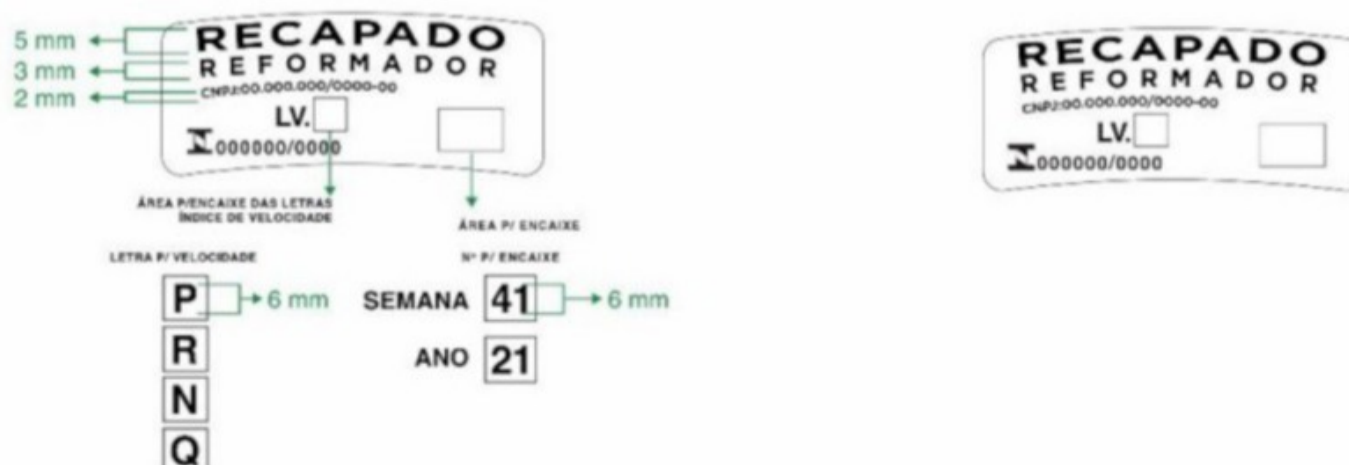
5 mm
3 mm
2 mm

RECAPADO
REFORMADOR
CNPJ:00.000.000/0000-00
LV.
000000/0000

ÁREA P/ENCAIXE DAS LETRAS ÍNDICE DE VELOCIDADE

ÁREA P/ ENCAIXE

LETRA P/ VELOCIDADE

Nº P/ ENCAIXE

P
6 mm
R
N
Q

SEMANA 41
6 mm
ANO 21

RECAPADO
REFORMADOR
CNPJ:00.000.000/0000-00
LV.
000000/0000